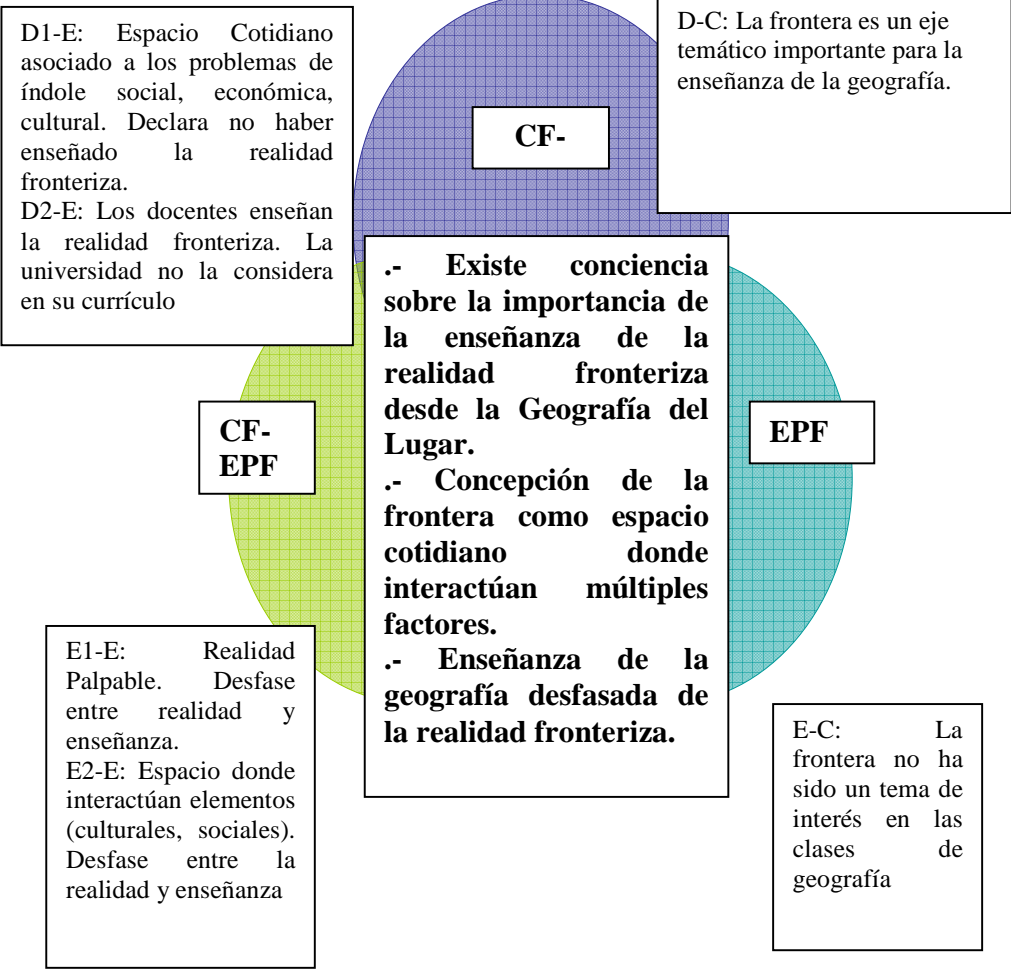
D1-E: Espacio Cotidiano asociado a los problemas de índole social, económica, cultural. Declara no haber enseñado la realidad fronteriza.
D2-E: Los docentes enseñan la realidad fronteriza. La universidad no la considera en su currículo

D-C: La frontera es un eje temático importante para la enseñanza de la geografía.

CF-

CF-EPF

EPF

.- Existe conciencia sobre la importancia de la enseñanza de la realidad fronteriza desde la Geografía del Lugar.
.- Concepción de la frontera como espacio cotidiano donde interactúan múltiples factores.
.- Enseñanza de la geografía desfasada de la realidad fronteriza.

E1-E: Realidad Palpable. Desfase entre realidad y enseñanza.
E2-E: Espacio donde interactúan elementos (culturales, sociales). Desfase entre la realidad y enseñanza

E-C: La frontera no ha sido un tema de interés en las clases de geografía